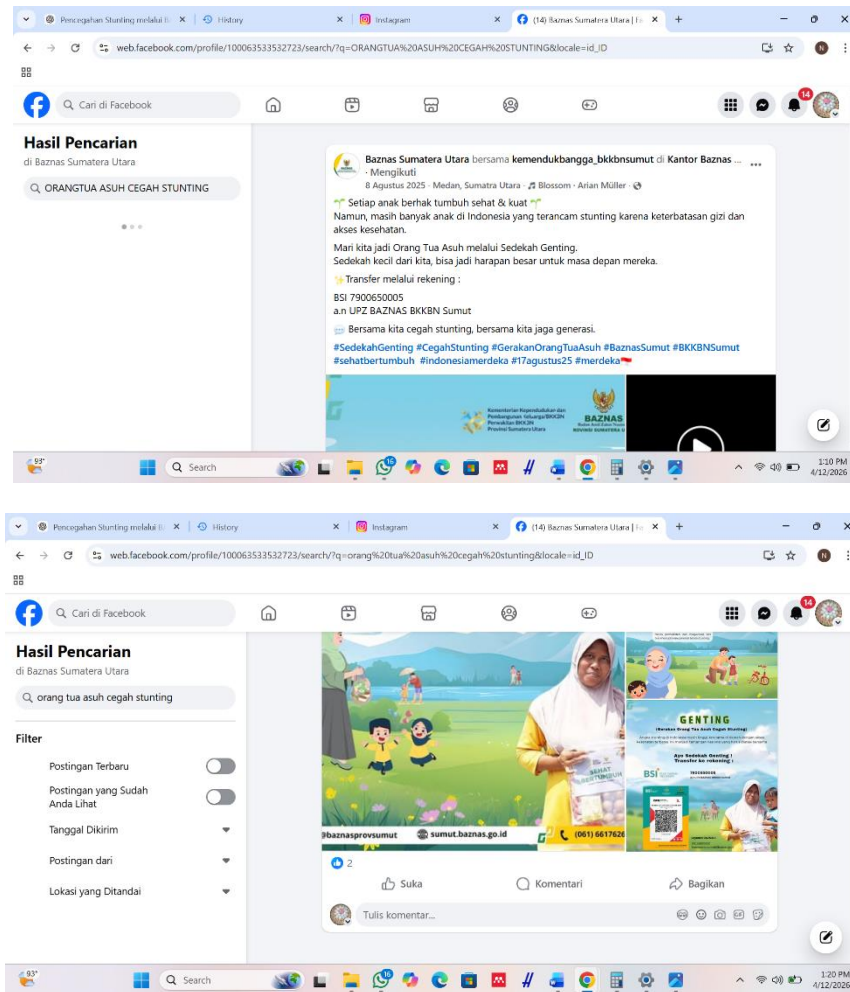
Pencegahan Stunting melalui B | History | Instagram | (14) Baznas Sumatera Utara | Fa

web.facebook.com/profile/100063533532723/search/?q=ORANGTUA%20ASUH%20CEGAH%20STUNTING&locale=id_ID

Cari di Facebook

14

Hasil Pencarian
di Baznas Sumatera Utara

ORANGTUA ASUH CEGAH STUNTING

Baznas Sumatera Utara bersama kemendukbangga_bkkbnsumut di Kantor Baznas ... · Mengikuti
8 Agustus 2025 · Medan, Sumatra Utara · Blossom · Arian Müller ·

Setiap anak berhak tumbuh sehat & kuat
Namun, masih banyak anak di Indonesia yang terancam stunting karena keterbatasan gizi dan akses kesehatan.

Mari kita jadi Orang Tua Asuh melalui Sedekah Genting.
Sedekah kecil dari kita, bisa jadi harapan besar untuk masa depan mereka.

Transfer melalui rekening :

BSI 7900650005
a.n UPZ BAZNAS BKKBN Sumut

Bersama kita cegah stunting, bersama kita jaga generasi.

#SedekahGenting #CegahStunting #GerakanOrangTuaAsuh #BaznasSumut #BKKBNSumut #sehatbertumbuh #indonesiamerdeka #17agustus25 #merdeka

Kementerian Kependudukan dan Pembangunan Keluarga/BKKBN Perwakilan BKKBN Provinsi Sumatera Utara

BAZNAS
Badan Amil Zakat Nasional Provinsi Sumatera Utara

93°

Search

1:10 PM
4/12/2026

Pencegahan Stunting melalui B | History | Instagram | (14) Baznas Sumatera Utara | Fa

web.facebook.com/profile/100063533532723/search/?q=orang%20tua%20asuh%20cegah%20stunting&locale=id_ID

Cari di Facebook

14

Hasil Pencarian
di Baznas Sumatera Utara

orang tua asuh cegah stunting

Filter

Postingan Terbaru

Postingan yang Sudah Anda Lihat

Tanggal Dikirim

Postingan dari

Lokasi yang Ditandai

SEHAT BERTUMBUH

GENTING
(Gerakan Orang Tua Asuh Cegah Stunting)

Ayo Sedekah Genting !
Transfer ke rekening :

BSI

@baznasprovsumut   sumut.baznas.go.id   (061) 6617626

2

Suka   Komentari   Bagikan

Tulis komentar...

93°

Search

1:20 PM
4/12/2026